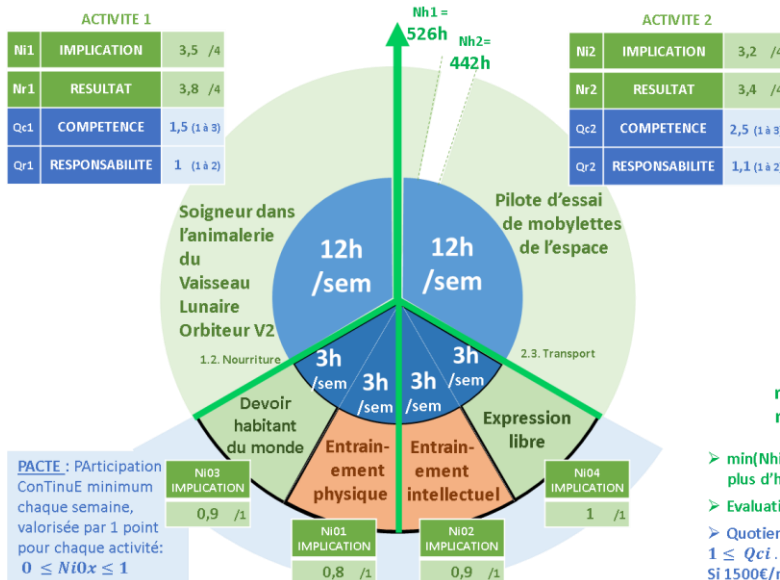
ACTIVITE 1

| Ni1 | IMPLICATION | 3,5 /4 |
|---|---|---|
| Nr1 | RESULTAT | 3,8 /4 |
| Qc1 | COMPETENCE | 1,5 (1 à 3) |
| Qr1 | RESPONSABILITE | 1 (1 à 2) |

Nh1 = 526h

Nh2= 442h

ACTIVITE 2

| Ni2 | IMPLICATION | 3,2 /4 |
|---|---|---|
| Nr2 | RESULTAT | 3,4 /4 |
| Qc2 | COMPETENCE | 2,5 (1 à 3 |
| Qr2 | RESPONSABILITE | 1,1 (1 à 2 |

Soigneur dans l'animalerie du Vaisseau Lunaire Orbiteur V2

12h /sem

12h /sem

Pilote d'essai de mobylettes de l'espace

1.2. Nourriture

2.3. Transport

3h /sem

3h /sem

3h /sem

3h /sem

Devoir habitant du monde

Entrainement physique

Entrainement intellectuel

Expression libre

PACTE : PArticipation ConTinuE minimum chaque semaine, valorisée par 1 point pour chaque activité: $0 \leq Ni0x \leq 1$

Ni03 IMPLICATION 0,9 /1

Ni01 IMPLICATION 0,8 /1

Ni02 IMPLICATION 0,9 /1

Ni04 IMPLICATION 1 /1

r

r

➢ min(Nhi plus d'h

➢ Evaluati

➢ Quotier $1 \leq Qci$ .

Si 1500€/r